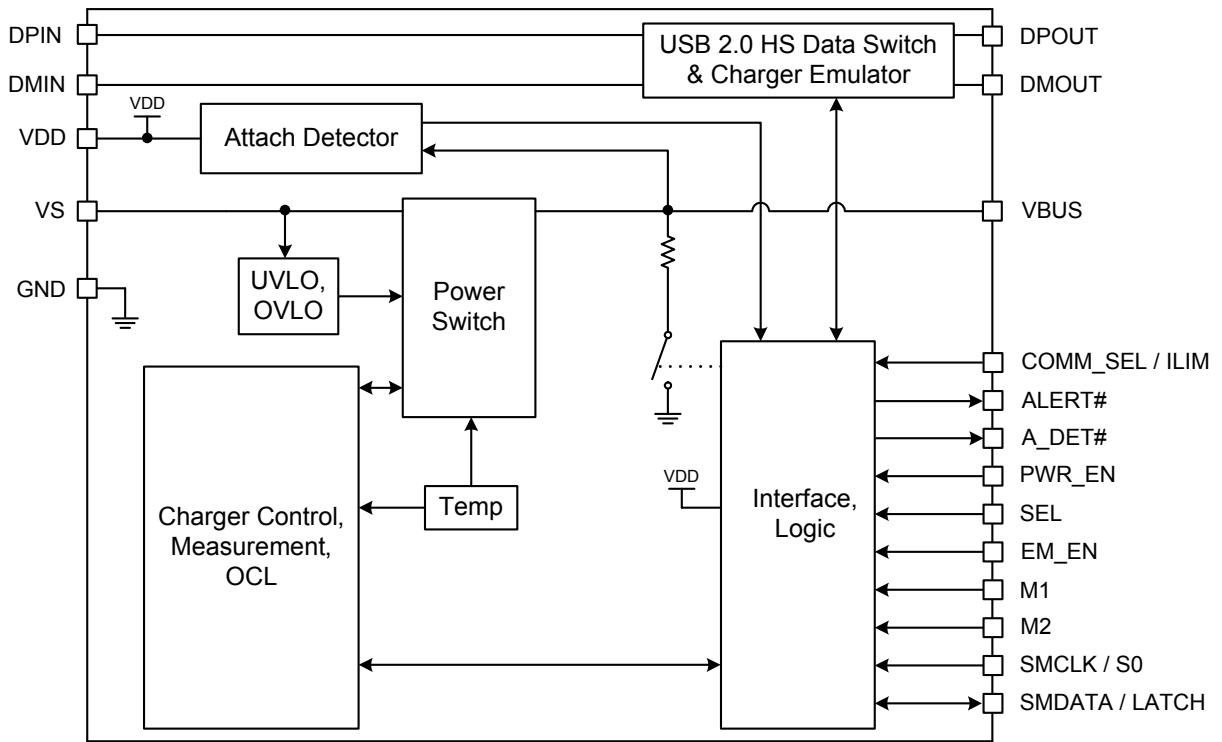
DPIN
DMIN
VDD
VDD
VS
GND

USB 2.0 HS Data Switch & Charger Emulator

DPOUT
DMOUT

Attach Detector

VBUS

UVLO, OVLO

Power Switch

Charger Control, Measurement, OCL

Temp

VDD

Interface, Logic

COMM_SEL / ILIM
ALERT#
A_DET#
PWR_EN
SEL
EM_EN
M1
M2
SMCLK / S0
SMDATA / LATCH